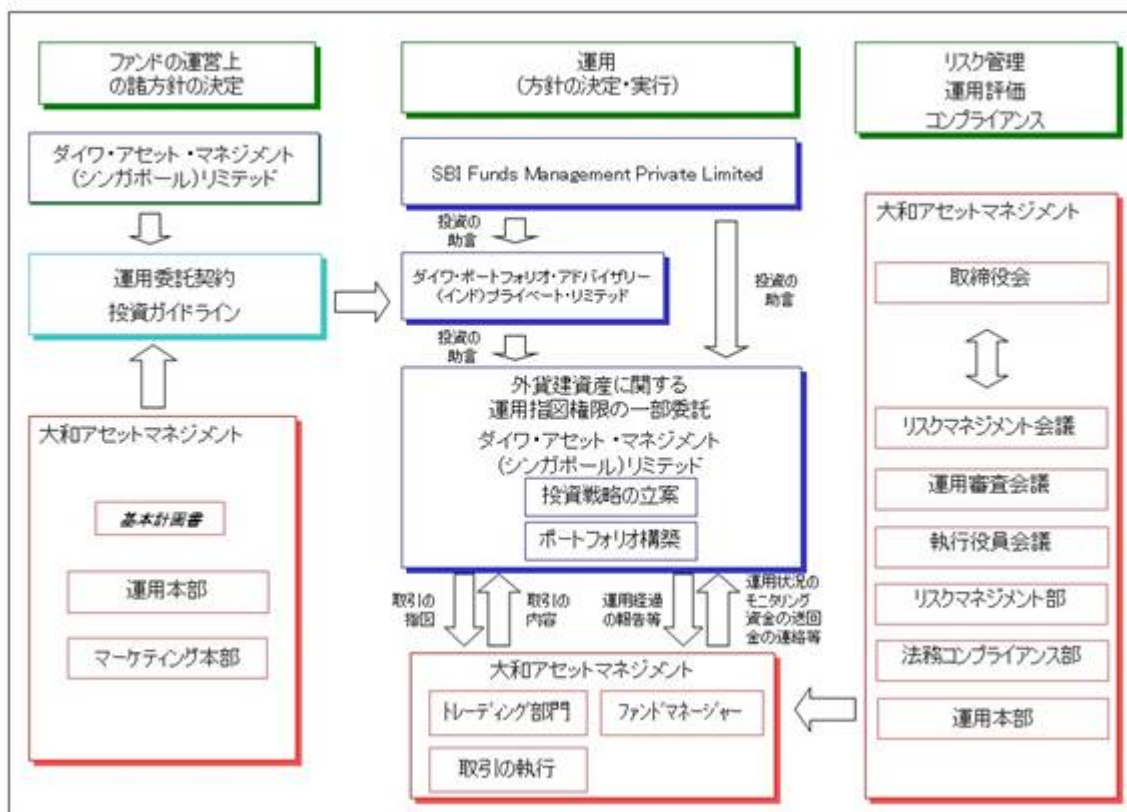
ファンドの運営上の諸方針の決定

運用
（方針の決定・実行）

リスク管理
運用評価
コンプライアンス

ダイワ・アセット・マネジメント
（シンガポール）リミテッド

運用委託契約
投資ガイドライン

大和アセットマネジメント

基本計画書

運用本部

マーケティング本部

SBI Funds Management Private Limited

投資の助言

ダイワ・ポートフォリオ・アドバイザリー（インド）プライベート・リミテッド

投資の助言

投資の助言

外貨建資産に関する
運用指図権限の一部委託
ダイワ・アセット・マネジメント
（シンガポール）リミテッド

投資戦略の立案

ポートフォリオ構築

取引の指図

取引の内容

運用経過の報告等

運用状況のモニタリング
資金の送回金の連絡等

大和アセットマネジメント

トレーディング部門

ファンドマネージャー

取引の執行

大和アセットマネジメント

取締役会

リスクマネジメント会議

運用審査会議

執行役員会議

リスクマネジメント部

法務コンプライアンス部

運用本部